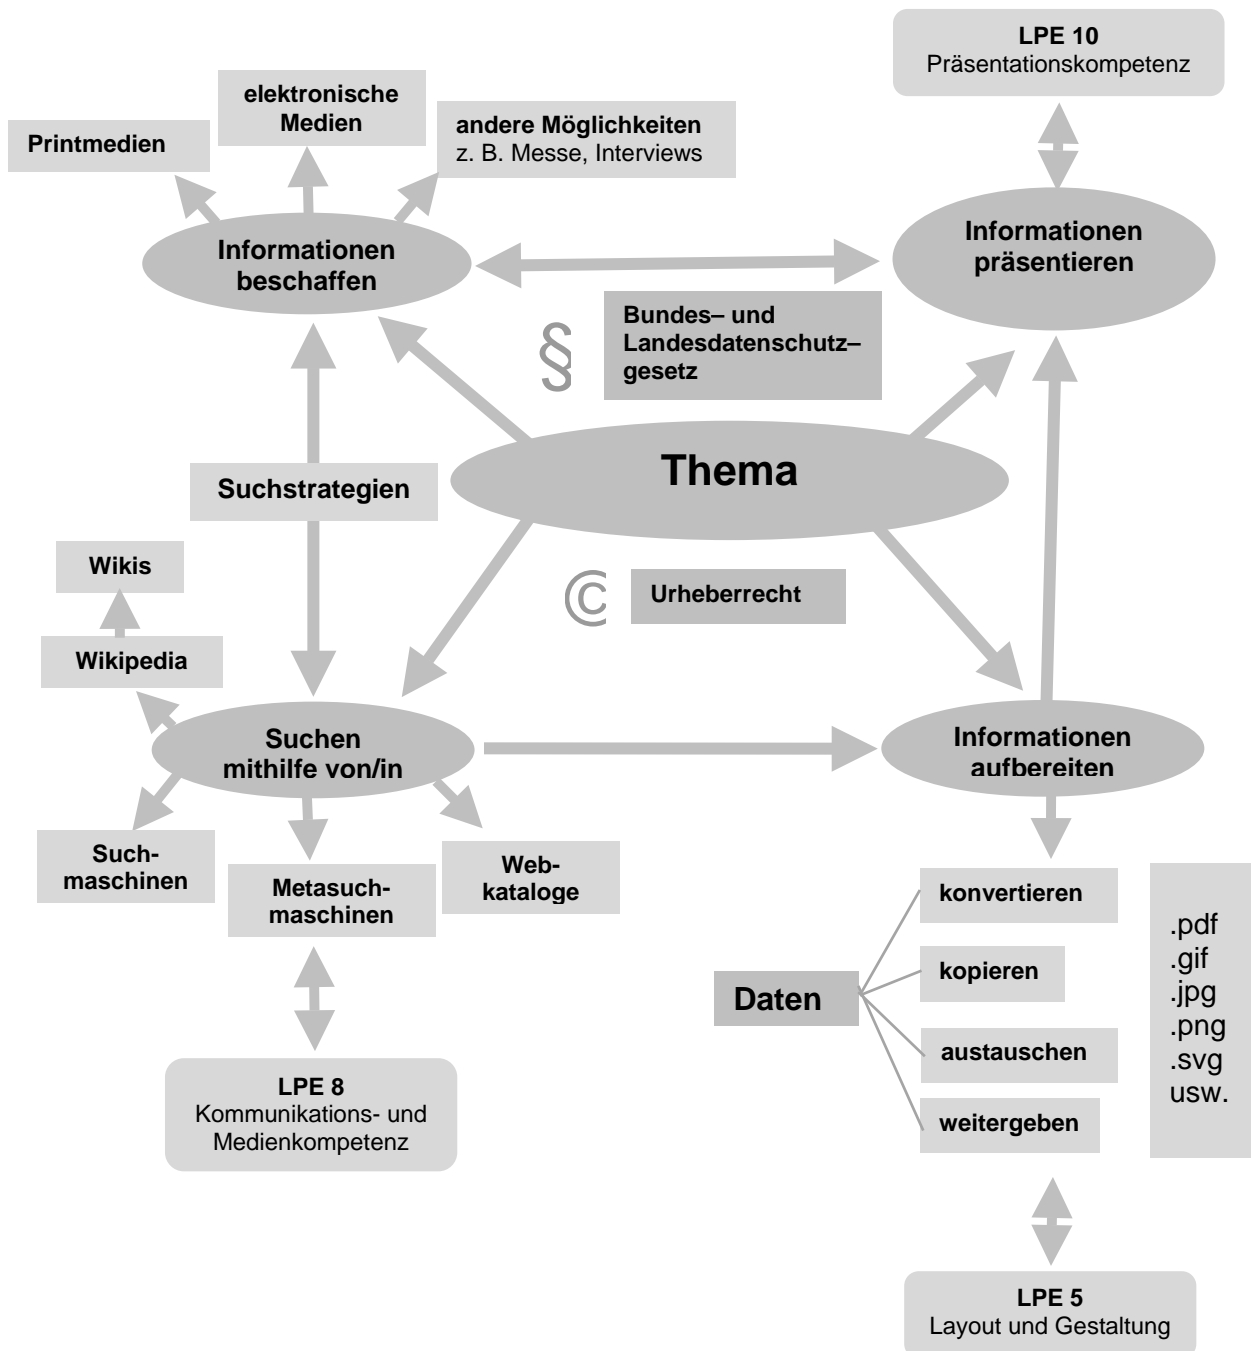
LPE 10
Präsentationskompetenz

elektronische Medien

Printmedien

andere Möglichkeiten
z. B. Messe, Interviews

Informationen beschaffen

Informationen präsentieren

§

Bundes– und Landesdatenschutz–gesetz

Suchstrategien

Thema

Wikis

©

Urheberrecht

Wikipedia

Suchen mithilfe von/in

Informationen aufbereiten

Suchmaschinen

Metasuchmaschinen

Webkataloge

konvertieren

kopieren

austauschen

weitergeben

Daten

.pdf
.gif
.jpg
.png
.svg
usw.

LPE 8
Kommunikations- und Medienkompetenz

LPE 5
Layout und Gestaltung